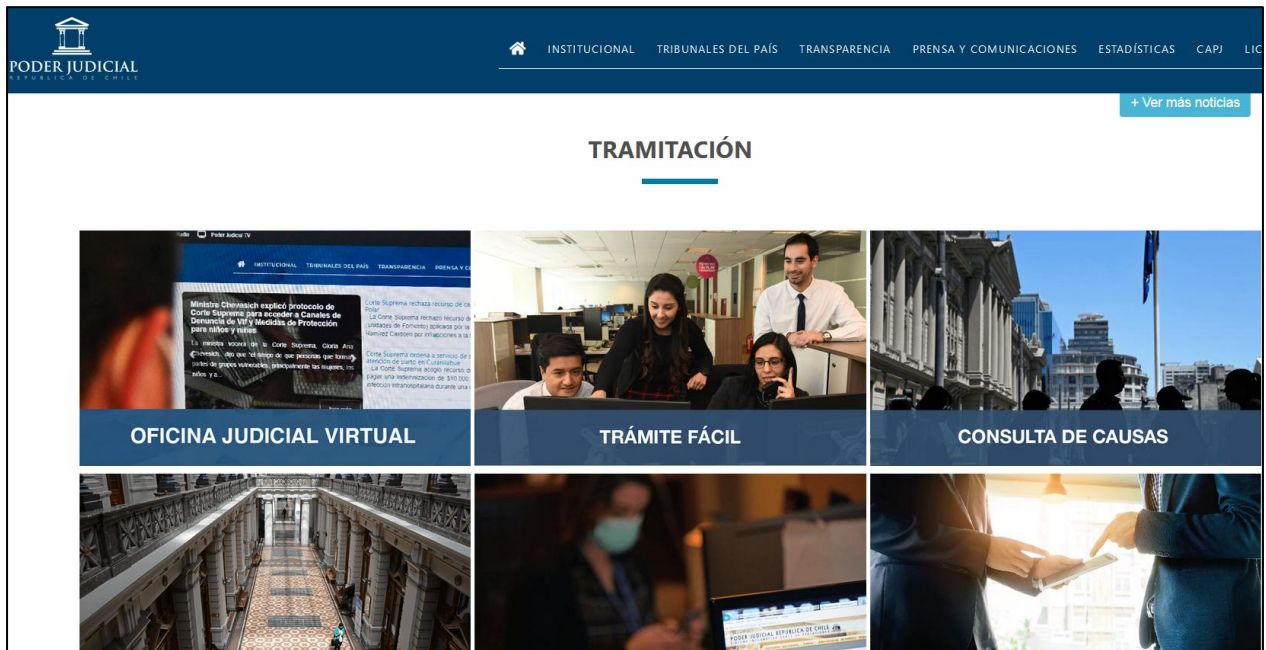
PODER JUDICIAL
REPÚBLICA DE CHILE

INSTITUCIONAL TRIBUNALES DEL PAÍS TRANSPARENCIA PRENSA Y COMUNICACIONES ESTADÍSTICAS CAPJ LIC

+ Ver más noticias

TRAMITACIÓN

Radio Poder Judicial TV

INSTITUCIONAL TRIBUNALES DEL PAÍS TRANSPARENCIA PRENSA Y C

Ministra Chevesich explicó protocolo de Corte Suprema para acceder a Canales de Denuncia de VIF y Medidas de Protección para niños y niñas

La ministra vocera de la Corte Suprema, Gloria Ana Chevesich, dijo que "el tiempo de que personas que forman partes de grupos vulnerables, principalmente las mujeres, los niños y a...

Corte Suprema rechaza recurso de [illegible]

La Corte Suprema rechazó recurso de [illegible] unidades de Fomento) aplicada por la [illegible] Ramírez Cardoen por infracciones a la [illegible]

Corte Suprema ordena a servicio de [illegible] atención de parto en Curanilahue

La Corte Suprema acogió recurso de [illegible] pagar una indemnización de $10.000 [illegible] atención intrahospitalaria durante una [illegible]

OFICINA JUDICIAL VIRTUAL

TRÁMITE FÁCIL

CONSULTA DE CAUSAS

PODER JUDICIAL REPÚBLICA DE CHILE